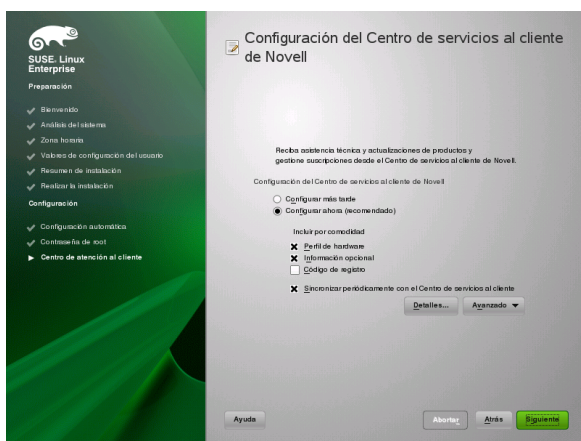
SUSE. Linux
Enterprise

Preparación

Bienvenido
Análisis del sistema
Zona horaria
Valores de configuración del usuario
Resumen de instalación
Realizar la instalación

Configuración

Configuración automática
Contraseña de root
Centro de atención al cliente

Configuración del Centro de servicios al cliente de Novell

Reciba asistencia técnica y actualizaciones de productos y gestione suscripciones desde el Centro de servicios al cliente de Novell.

Configuración del Centro de servicios al cliente de Novell

Configurar más tarde
Configurar ahora (recomendado)

Incluir por comodidad

Perfil de hardware
Información opcional
Código de registro

Sincronizar periódicamente con el Centro de servicios al cliente

Detalles...
Avanzado

Ayuda
Abortar
Atrás
Siguiente